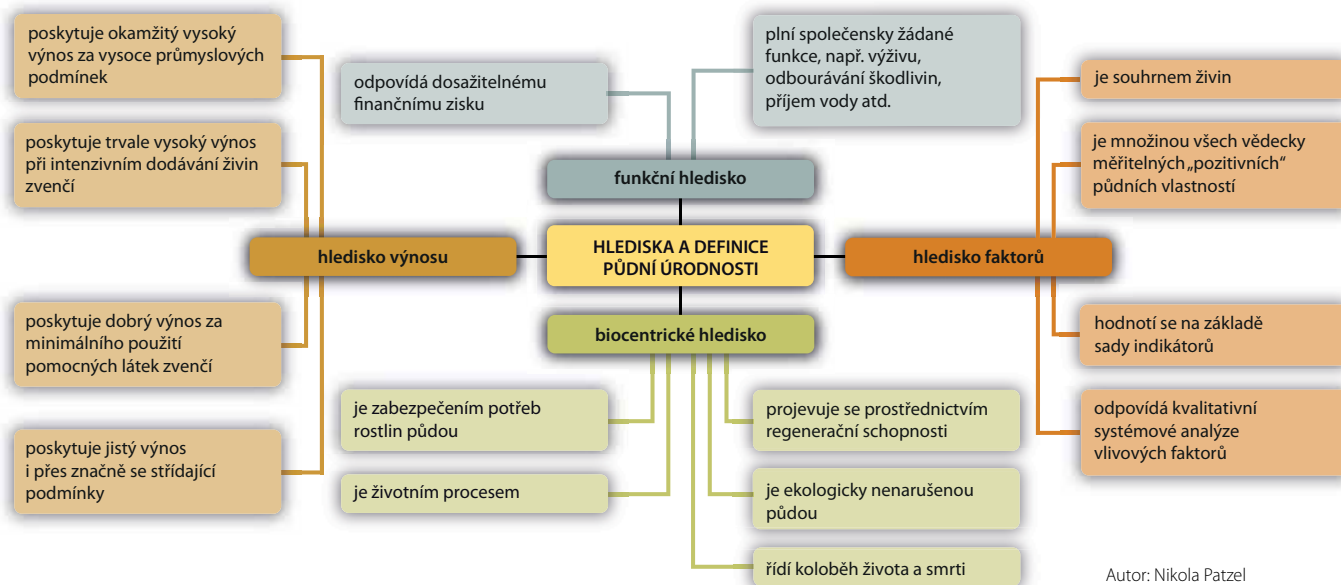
poskytuje okamžitý vysoký výnos za vysoce průmyslových podmínek

poskytuje trvale vysoký výnos při intenzivním dodávání živin zvenčí

hledisko výnosu

poskytuje dobrý výnos za minimálního použití pomocných látek zvenčí

poskytuje jistý výnos i přes značně se střídající podmínky

odpovídá dosažitelnému finančnímu zisku

plní společensky žádané funkce, např. výživu, odbourávání škodlivin, příjem vody atd.

funkční hledisko

HLEDISKA A DEFINICE PŮDNÍ ÚRODNOSTI

biocentrické hledisko

je zabezpečením potřeb rostlin půdou

je životním procesem

projevuje se prostřednictvím regenerační schopnosti

je ekologicky nenarušenou půdou

řídí koloběh života a smrti

je souhrnem živin

je množinou všech vědecky měřitelných „pozitivních" půdních vlastností

hledisko faktorů

hodnotí se na základě sady indikátorů

odpovídá kvalitativní systémové analýze vlivových faktorů

Autor: Nikola Patzel